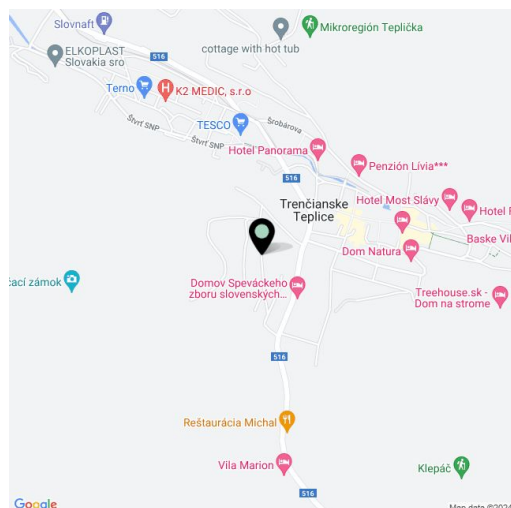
Slovnaft
Mikroregión Teplička
ELKOPLAST Slovakia sro
cottage with hot tub
516
Terno
K2 MEDIC, s.r.o
Štvrť SNP
TESCO
Šrobárova
Štvrť SNP
Hotel Panorama
Penzión Lívia***
516
Trenčianske Teplice
Hotel Most Slávy
Hotel P
Baske Vi
Dom Natura
ací zámok
Domov Speváckeho zboru slovenských...
Treehouse.sk - Dom na strome
516
Reštaurácia Michal
Vila Marion
Klepáč
516
Google
Map data ©2024